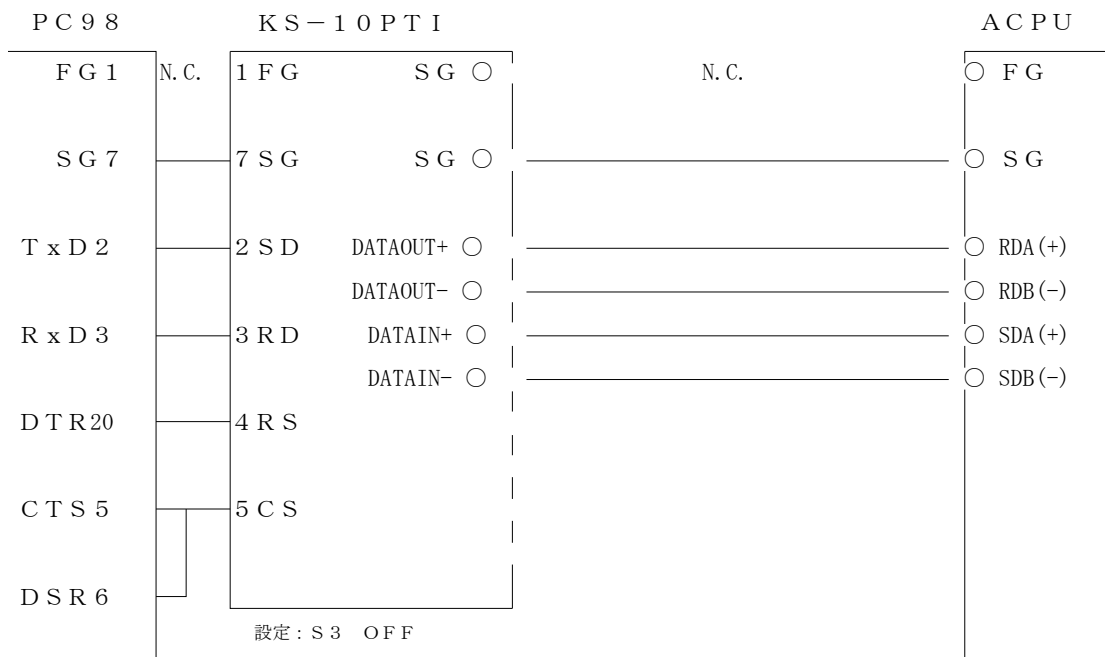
ＰＣ９８

ＫＳ－１０ＰＴＩ

ＡＣＰＵ

ＦＧ１
N.C.
１ＦＧ
ＳＧ ○
N.C.
○ ＦＧ

ＳＧ７
７ＳＧ
ＳＧ ○
○ ＳＧ

ＴｘＤ２
２ＳＤ
DATAOUT+ ○
○ RDA(+)

DATAOUT- ○
○ RDB(-)

ＲｘＤ３
３ＲＤ
DATAIN+ ○
○ SDA(+)

DATAIN- ○
○ SDB(-)

ＤＴＲ20
４ＲＳ

ＣＴＳ５
５ＣＳ

ＤＳＲ６

設定：Ｓ３　ＯＦＦ